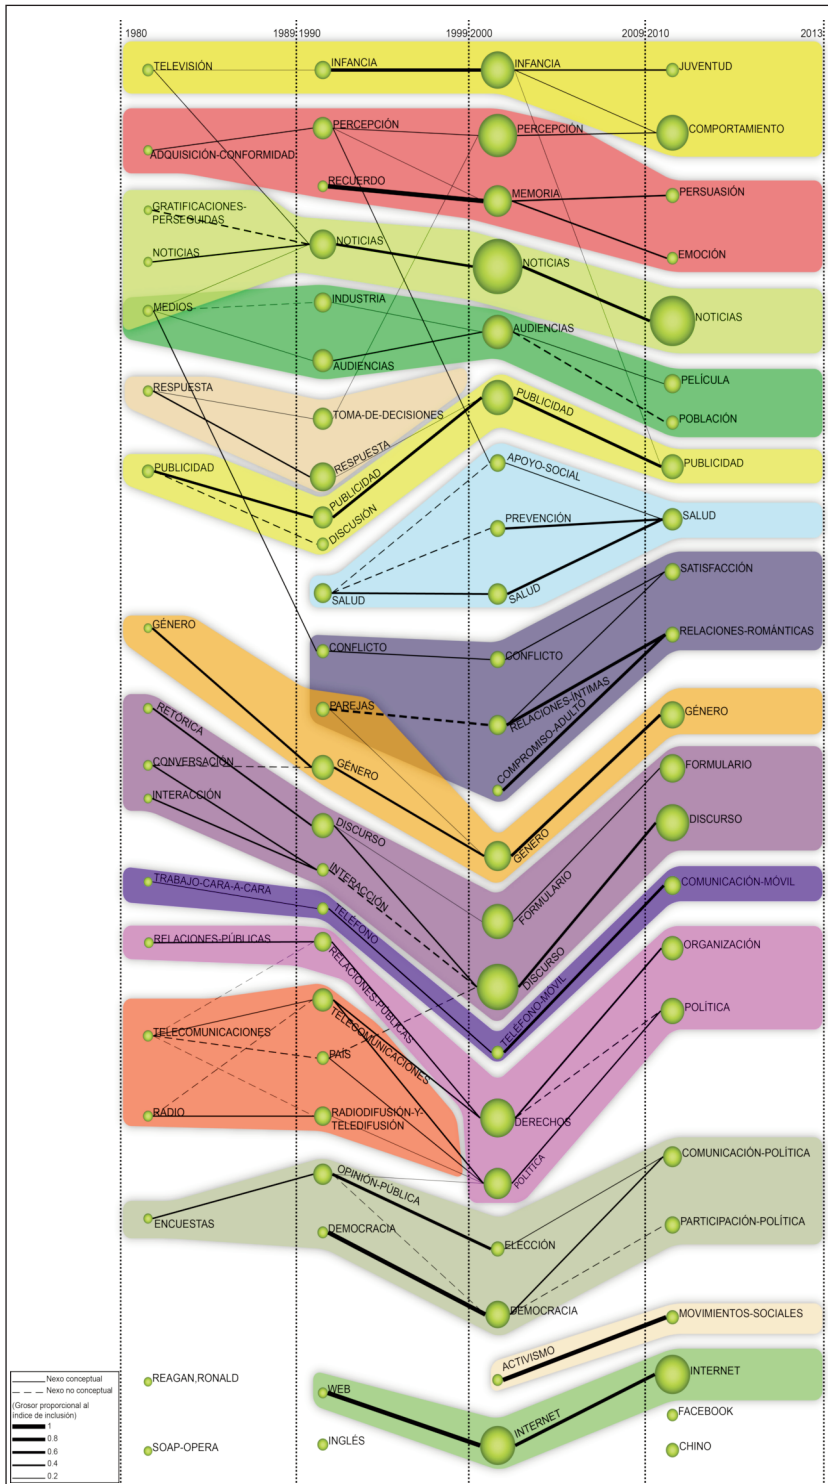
1980 1989 1990 1999 2000 2009 2010 2013

TELEVISIÓN
INFANCIA
INFANCIA
JUVENTUD
ADQUISICIÓN-CONFORMIDAD
PERCEPCIÓN
PERCEPCIÓN
COMPORTAMIENTO
RECUERDO
MEMORIA
PERSUASIÓN
GRATIFICACIONES-PERSEGUIDAS
NOTICIAS
NOTICIAS
NOTICIAS
EMOCIÓN
MEDIOS
INDUSTRIA
NOTICIAS
AUDIENCIAS
AUDIENCIAS
PELÍCULA
RESPUESTA
TOMA-DE-DECISIONES
POBLACIÓN
RESPUESTA
PUBLICIDAD
PUBLICIDAD
PUBLICIDAD
PUBLICIDAD
APOYO-SOCIAL
DISCUSIÓN
PREVENCIÓN
SALUD
SALUD
SALUD
SATISFACCIÓN
GÉNERO
CONFLICTO
CONFLICTO
RELACIONES-ROMÁNTICAS
PAREJAS
RELACIONES-ÍNTIMAS
RETÓRICA
COMPROMISO-ADULTO
GÉNERO
CONVERSACIÓN
GÉNERO
INTERACCIÓN
DISCURSO
GÉNERO
FORMULARIO
INTERACCIÓN
DISCURSO
TRABAJO-CARA-A-CARA
FORMULARIO
COMUNICACIÓN-MÓVIL
TELÉFONO
RELACIONES-PÚBLICAS
RELACIONES-PÚBLICAS
DISCURSO
ORGANIZACIÓN
TELECOMUNICACIONES
TELECOMUNICACIONES
TELÉFONO-MÓVIL
POLÍTICA
PAÍS
RADIO
RADIODIFUSIÓN-Y-TELEDIFUSIÓN
DERECHOS
POLÍTICA
COMUNICACIÓN-POLÍTICA
OPINIÓN-PÚBLICA
ENCUESTAS
PARTICIPACIÓN-POLÍTICA
DEMOCRACIA
ELECCIÓN
DEMOCRACIA
MOVIMIENTOS-SOCIALES
ACTIVISMO
REAGAN,RONALD
WEB
INTERNET
FACEBOOK
INTERNET
SOAP-OPERA
INGLÉS
CHINO

Nexo conceptual
Nexo no conceptual
(Grosor proporcional al índice de inclusión)
1
0.8
0.6
0.4
0.2